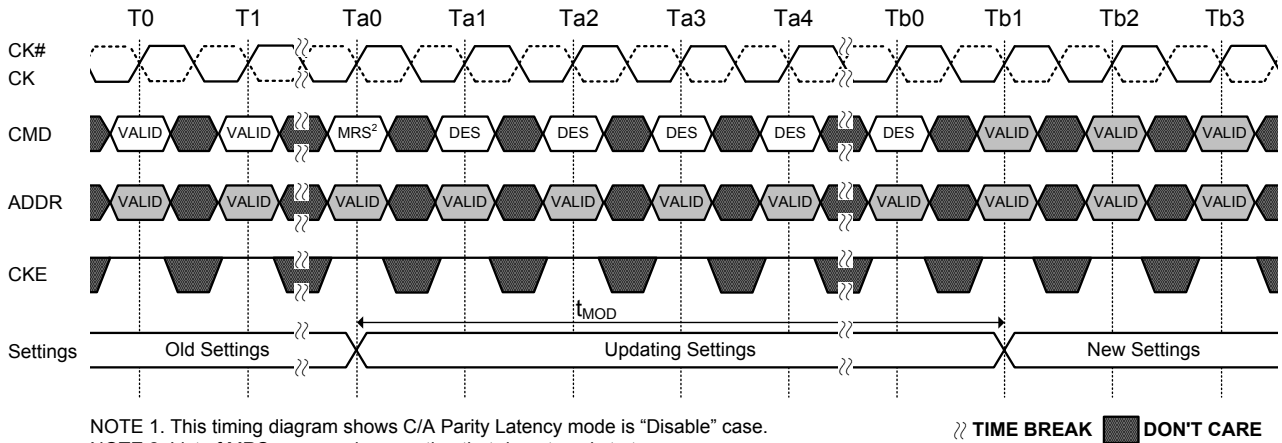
T0 T1 Ta0 Ta1 Ta2 Ta3 Ta4 Tb0 Tb1 Tb2 Tb3

CK#
CK

CMD VALID VALID MRS$^2$ DES DES DES DES DES VALID VALID VALID

ADDR VALID VALID VALID VALID VALID VALID VALID VALID VALID VALID VALID

CKE

$t_{MOD}$

Settings Old Settings Updating Settings New Settings

NOTE 1. This timing diagram shows C/A Parity Latency mode is “Disable” case.
NOTE 2. List of MRS commands are exceptions that do not apply to tmod

TIME BREAK DON'T CARE